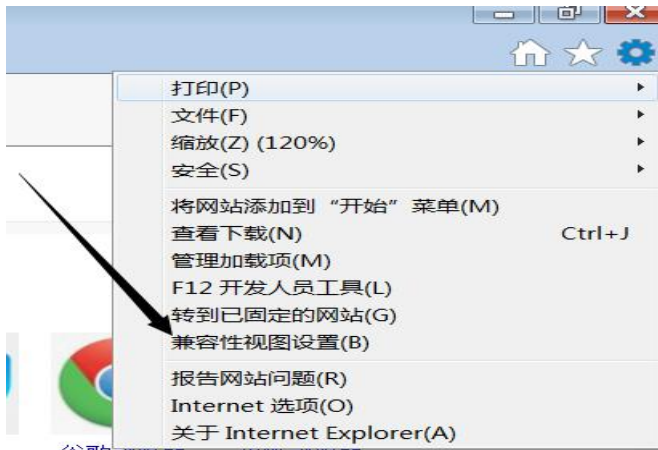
打印(P)
文件(F)
缩放(Z) (120%)
安全(S)
将网站添加到“开始”菜单(M)
查看下载(N) Ctrl+J
管理加载项(M)
F12 开发人员工具(L)
转到已固定的网站(G)
兼容性视图设置(B)
报告网站问题(R)
Internet 选项(O)
关于 Internet Explorer(A)